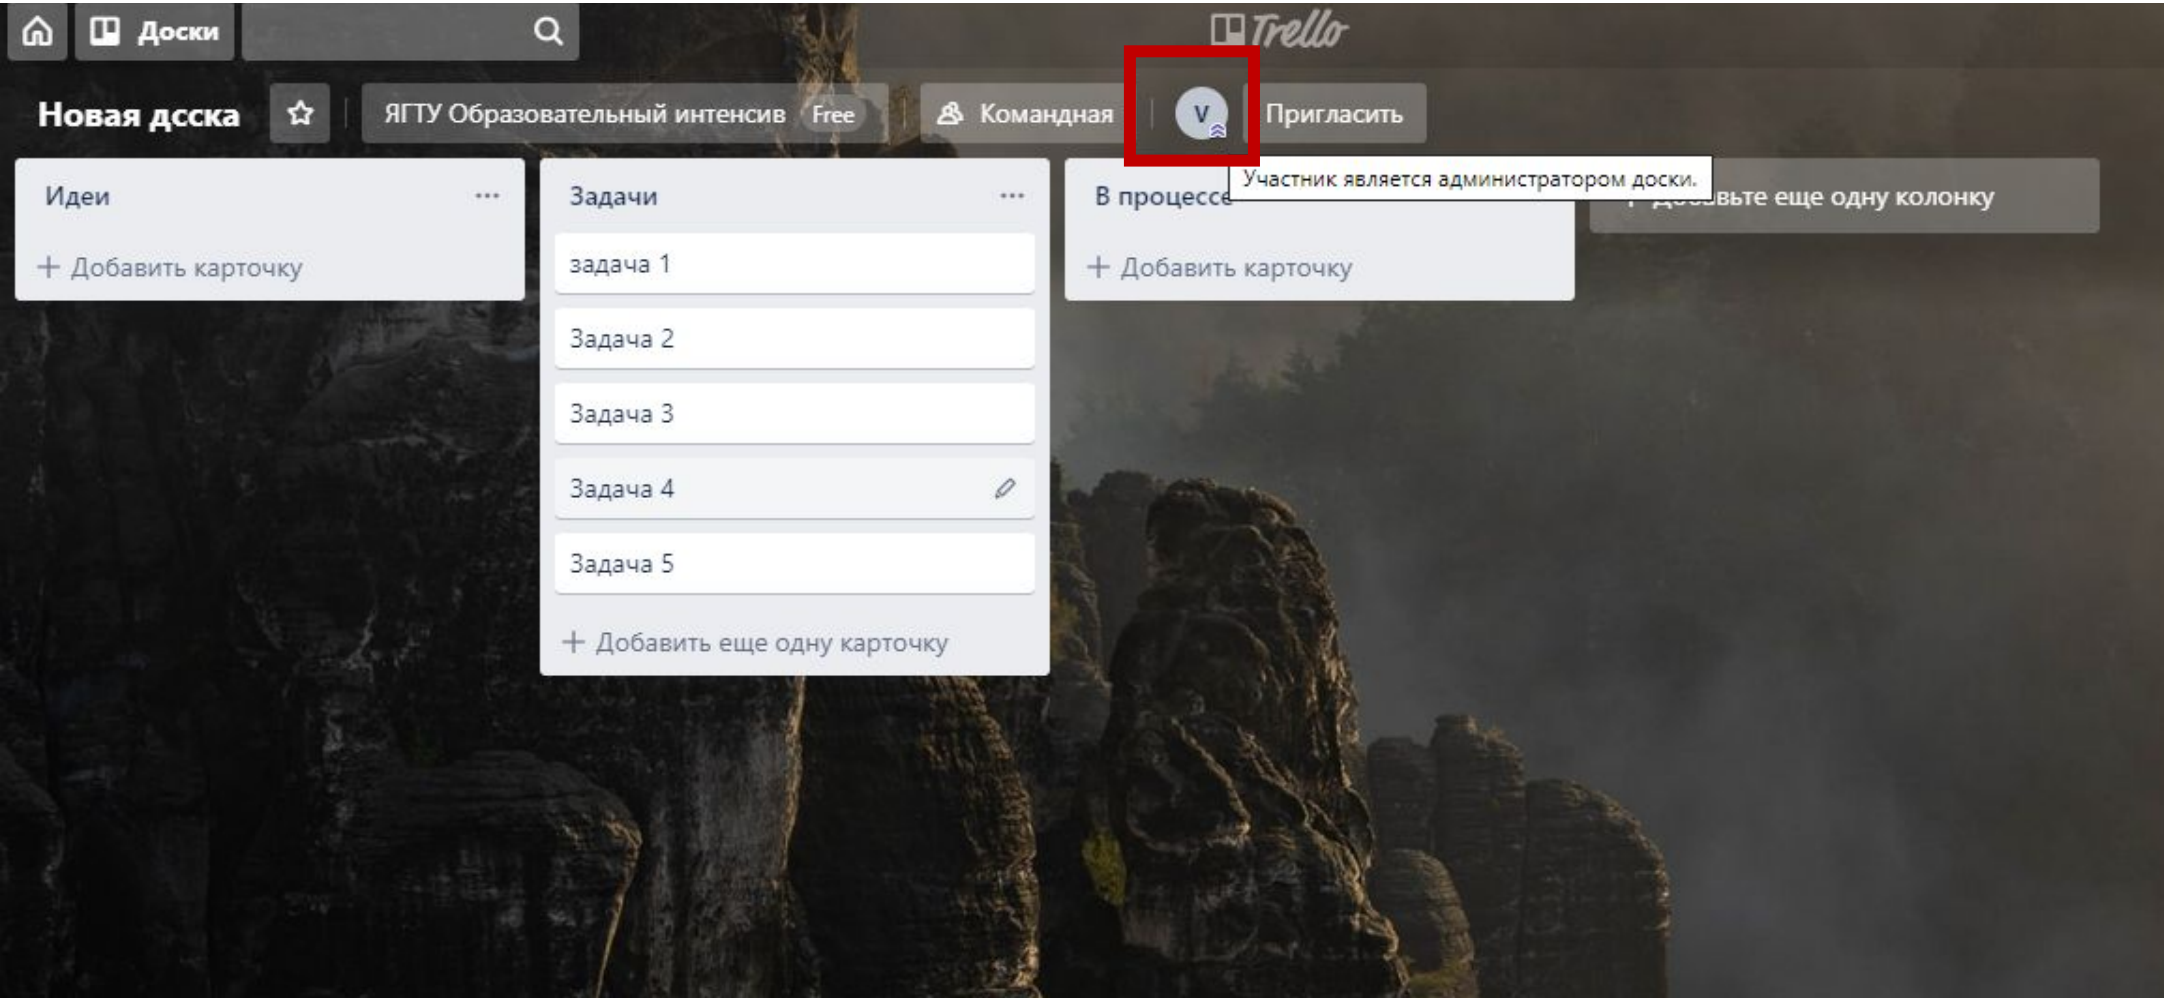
Доски

Trello

Новая доска

ЯГТУ Образовательный интенсив Free

Командная

V

Пригласить

Идеи ...

+ Добавить карточку

Задачи ...

задача 1

Задача 2

Задача 3

Задача 4

Задача 5

+ Добавить еще одну карточку

В процессе

Участник является администратором доски.

+ Добавить карточку

+ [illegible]вьте еще одну колонку